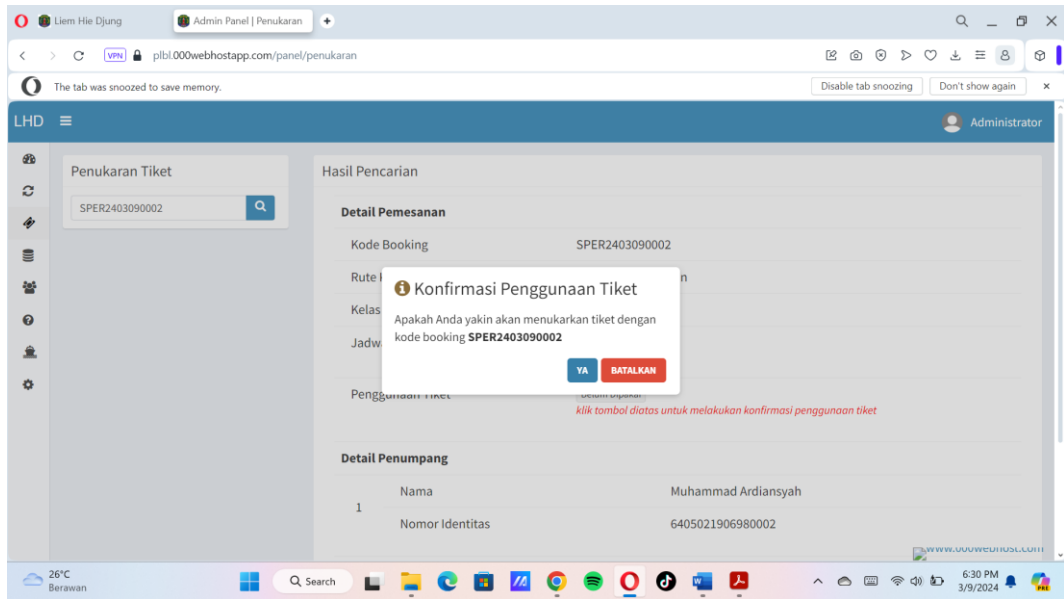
Liem Hie Djung
Admin Panel | Penukaran
VPN plbl.000webhostapp.com/panel/penukaran
The tab was snoozed to save memory.
Disable tab snoozing
Don't show again
LHD
Administrator
Penukaran Tiket
SPER2403090002
Hasil Pencarian
Detail Pemesanan
Kode Booking SPER2403090002
Rute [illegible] n
Kelas
Jadw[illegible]
Penggunaan Tiket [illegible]
klik tombol diatas untuk melakukan konfirmasi penggunaan tiket
Konfirmasi Penggunaan Tiket
Apakah Anda yakin akan menukarkan tiket dengan kode booking **SPER2403090002**
YA
BATALKAN
Detail Penumpang
1
Nama Muhammad Ardiansyah
Nomor Identitas 6405021906980002
www.000webhost.com
26°C
Berawan
Search
6:30 PM
3/9/2024